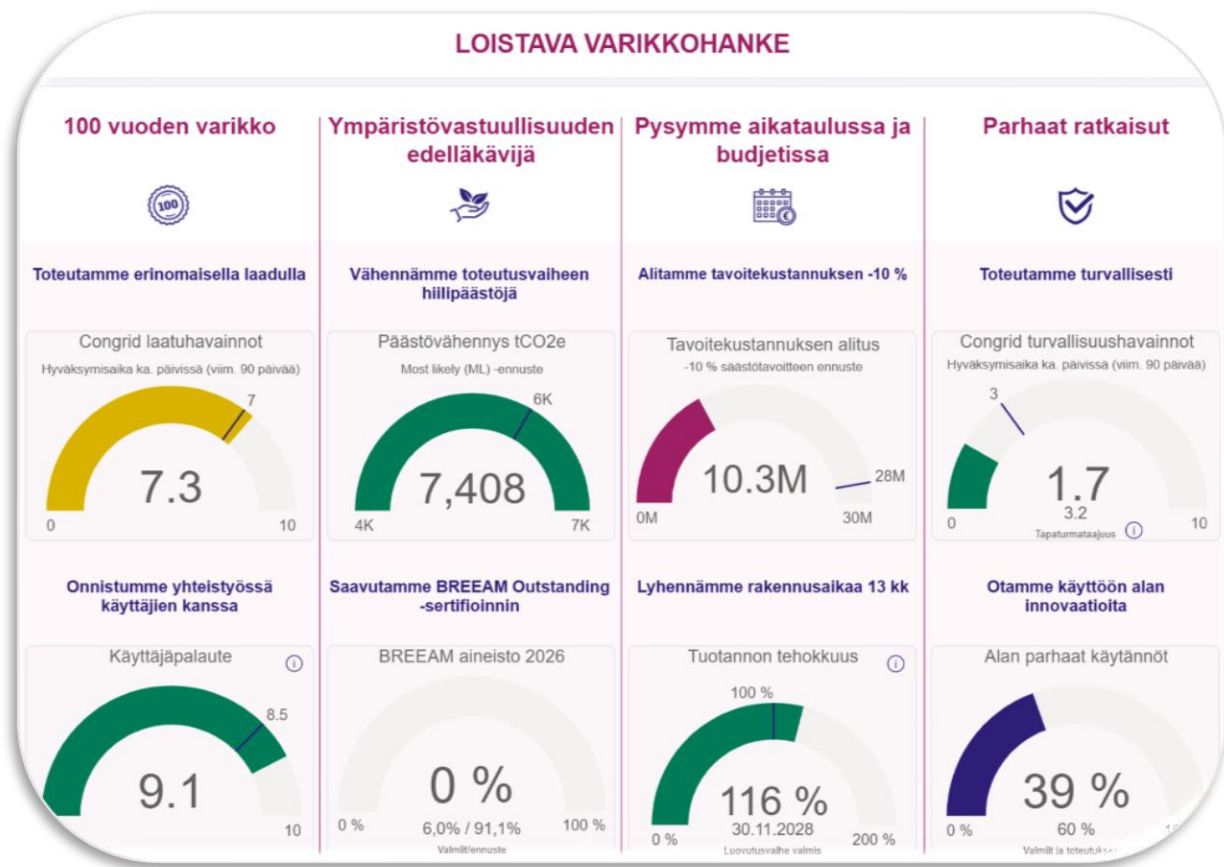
LOISTAVA VARIKKOHANKE

100 vuoden varikko

100

Ympäristövastuullisuuden edelläkävijä

Pysymme aikataulussa ja budjetissa

Parhaat ratkaisut

Toteutamme erinomaisella laadulla

Congrid laatuhavainnot

Hyväksymisaika ka. päivissä (viim. 90 päivää)

7

7.3

0

10

Vähennämme toteutusvaiheen hiilipäästöjä

Päästövähennys tCO2e

Most likely (ML) -ennuste

6K

7,408

4K

7K

Alitamme tavoitekustannuksen -10 %

Tavoitekustannuksen alitus

-10 % säästötavoitteen ennuste

10.3M

28M

0M

30M

Toteutamme turvallisesti

Congrid turvallisuushavainnot

Hyväksymisaika ka. päivissä (viim. 90 päivää)

3

1.7

3.2

Tapaturmataajuus

0

10

Onnistumme yhteistyössä käyttäjien kanssa

Käyttäjäpalaute

8.5

9.1

10

Saavutamme BREEAM Outstanding -sertifioinnin

BREEAM aineisto 2026

0 %

0 %

6,0% / 91,1%

Valmiit/ennuste

100 %

Lyhennämme rakennusaikaa 13 kk

Tuotannon tehokkuus

100 %

116 %

30.11.2028

Luovutusvaihe valmis

0 %

200 %

Otamme käyttöön alan innovaatioita

Alan parhaat käytännöt

39 %

0 %

60 %

Valmiit ja toteutuks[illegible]

1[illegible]